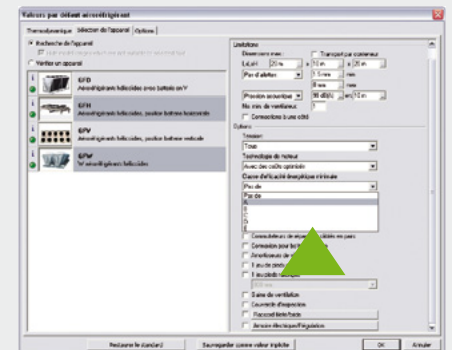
Valeurs par défaut aérorefrigérant

Thermodynamique | Sélection de l'appareil | Options

Recherche de l'appareil

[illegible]

Vérifier un appareil

EFD
Aéroréfrigérants hélicoïdes avec batterie en V

EFH
Aéroréfrigérants hélicoïdes, grosse batterie horizontale

EFV
Aéroréfrigérants hélicoïdes, grosse batterie verticale

EFW
V aéroréfrigérants hélicoïdes

Limitations
Dimensions max :
Transport par conteneur
L x H | 20 m | x | 10 m | x | 20 m
Par d'ailettes | 1.5 mm
6 mm
Pression acoustique | 90 dB(A) | en | 10 m
Nb. min. de ventilateur | 1
Connexions à une côté

Options
Tension
Tous
Technologie du moteur
Avec des coûts optimisés
Classe d'efficacité énergétique minimale
Pas de
Pas de
A
B
C
D
E
Connexions de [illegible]
Connexion pour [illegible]
Amortisseurs de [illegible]
Tuyau de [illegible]
Tuyau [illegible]
Gaine de ventilation
Couvercle d'inspection
Raccord bride/bride
Armoire électrique/Régulation

Restaurer le standard | Sauvegarder comme valeur implicite | OK | Annuler